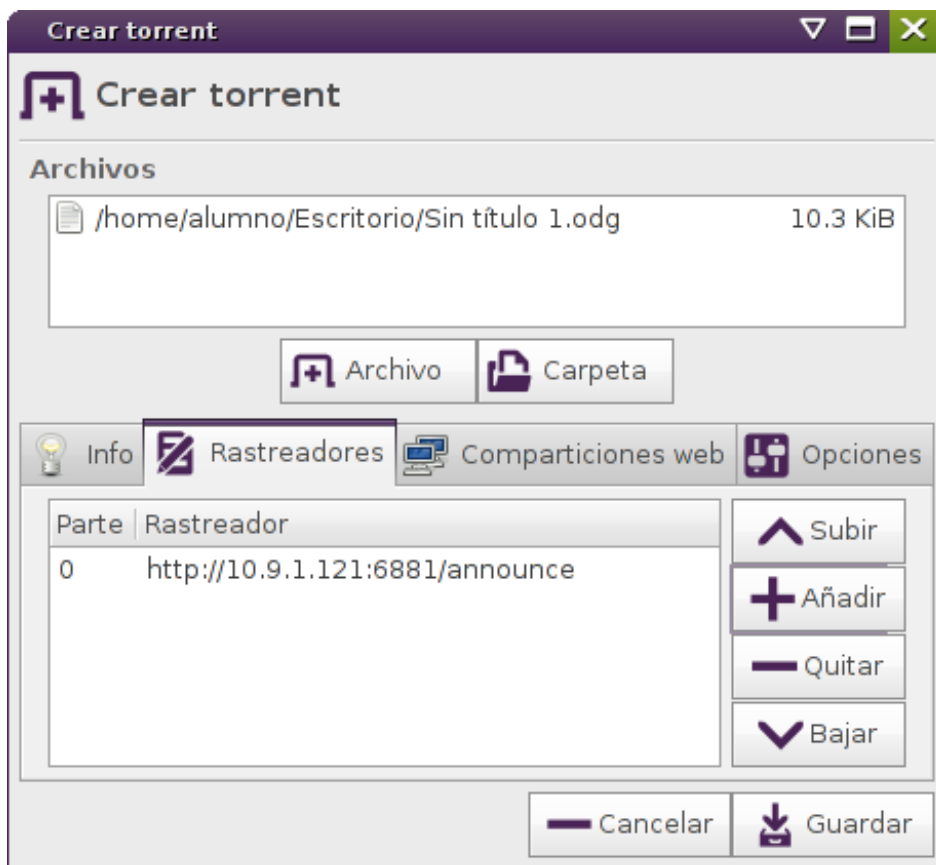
Crear torrent

Crear torrent

Archivos

/home/alumno/Escritorio/Sin título 1.odg 10.3 KiB

Archivo Carpeta

Info Rastreadores Comparticiones web Opciones

| Parte | Rastreador |
|---|---|
| 0 | http://10.9.1.121:6881/announce |

Subir
Añadir
Quitar
Bajar

Cancelar Guardar